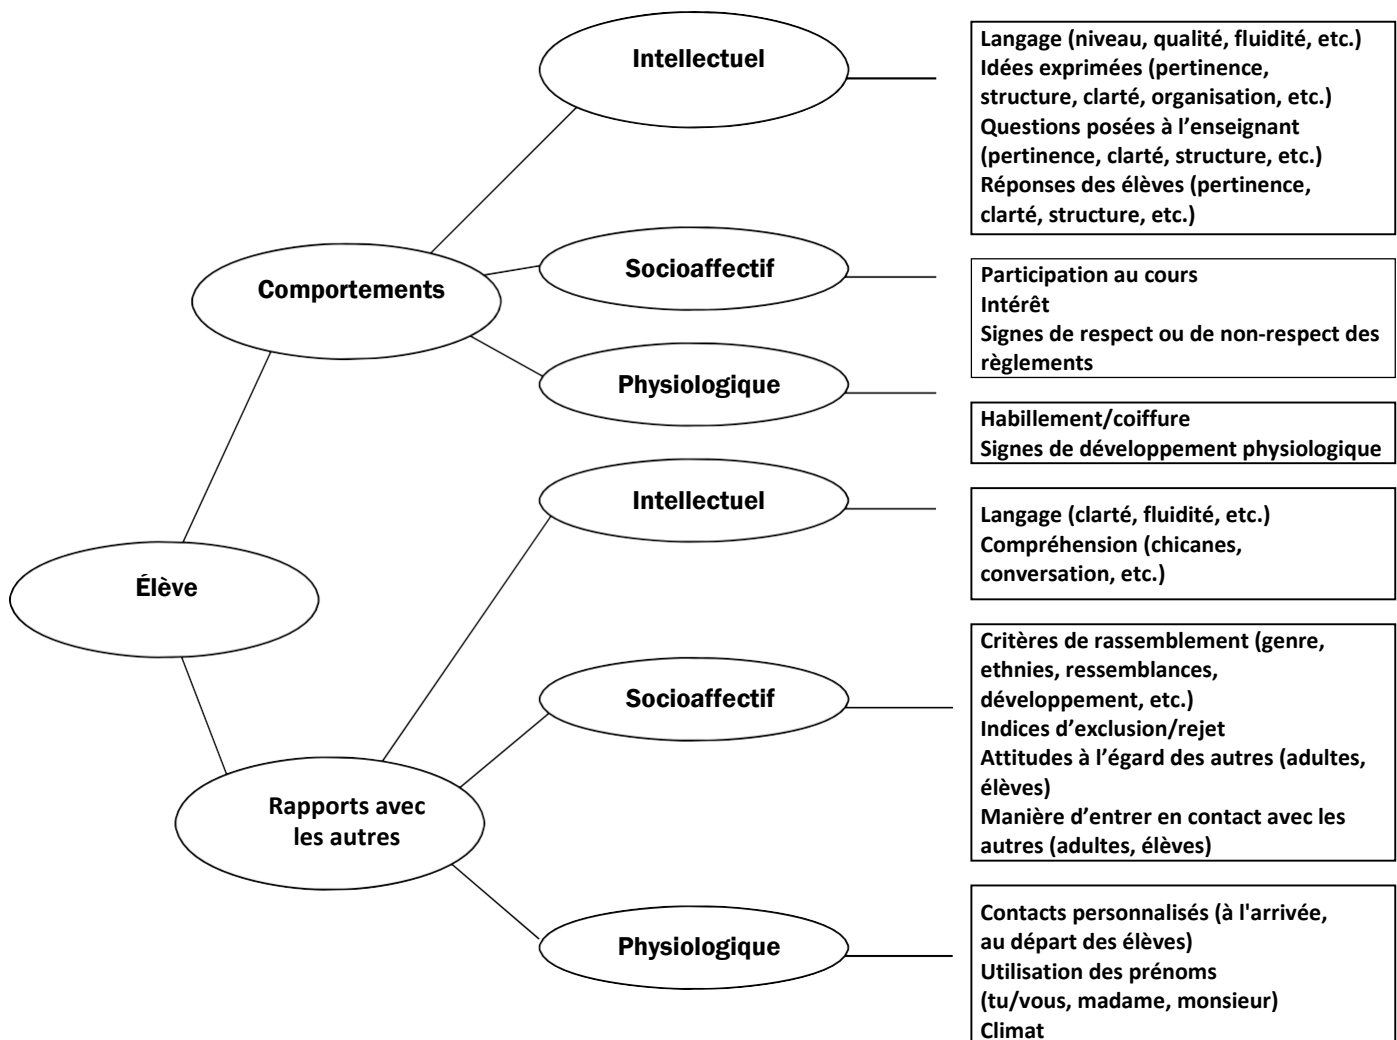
Élève

Comportements

Intellectuel

Langage (niveau, qualité, fluidité, etc.)
Idées exprimées (pertinence, structure, clarté, organisation, etc.)
Questions posées à l'enseignant (pertinence, clarté, structure, etc.)
Réponses des élèves (pertinence, clarté, structure, etc.)

Socioaffectif

Participation au cours
Intérêt
Signes de respect ou de non-respect des règlements

Physiologique

Habillement/coiffure
Signes de développement physiologique

Rapports avec les autres

Intellectuel

Langage (clarté, fluidité, etc.)
Compréhension (chicanes, conversation, etc.)

Socioaffectif

Critères de rassemblement (genre, ethnies, ressemblances, développement, etc.)
Indices d'exclusion/rejet
Attitudes à l'égard des autres (adultes, élèves)
Manière d'entrer en contact avec les autres (adultes, élèves)

Physiologique

Contacts personnalisés (à l'arrivée, au départ des élèves)
Utilisation des prénoms (tu/vous, madame, monsieur)
Climat